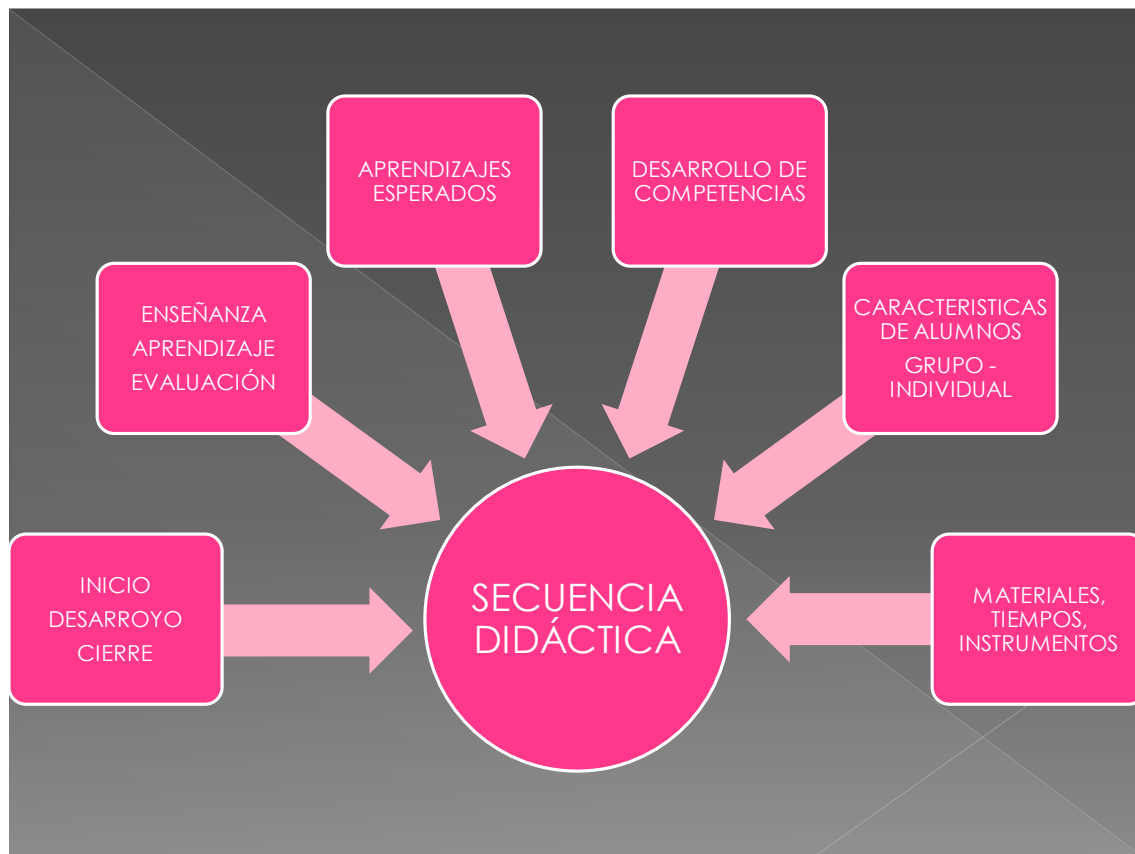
APRENDIZAJES ESPERADOS

DESARROLLO DE COMPETENCIAS

ENSEÑANZA
APRENDIZAJE
EVALUACIÓN

CARACTERISTICAS DE ALUMNOS
GRUPO - INDIVIDUAL

INICIO
DESARROYO
CIERRE

SECUENCIA DIDÁCTICA

MATERIALES, TIEMPOS, INSTRUMENTOS